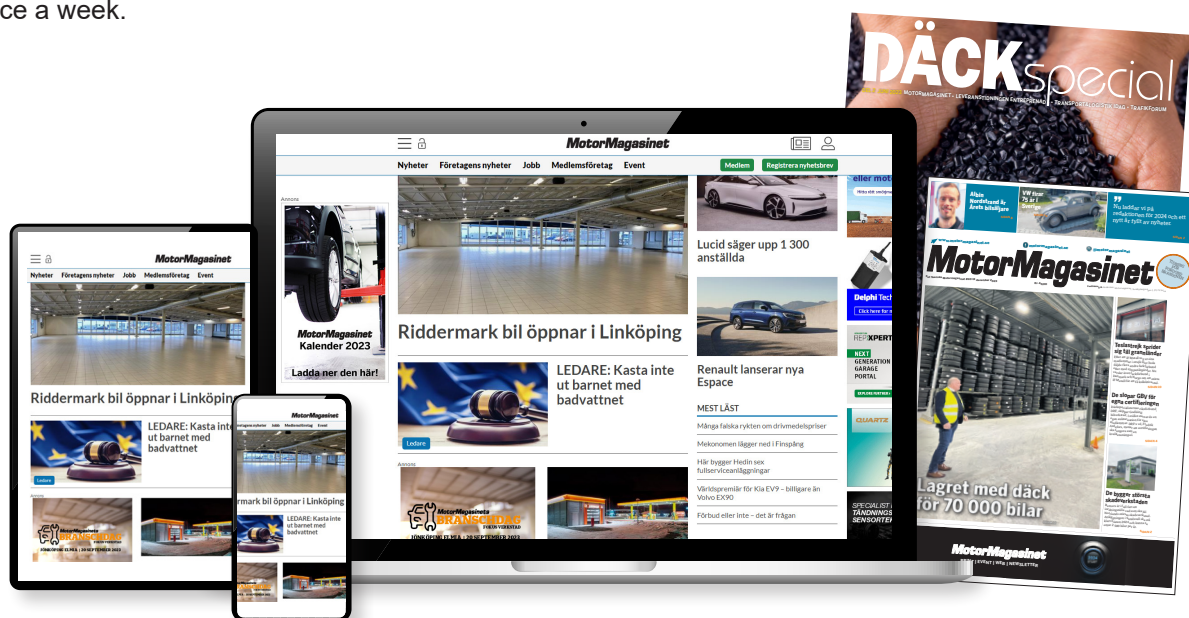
ce a week.

DÄCKspecial

MOTORMAGASINET · LEVERANTÖRINGEN ENTREPRENAD · TRANSPORTARBETARE · TRAFIKFORUM

MotorMagasinet

Nyheter Företagens nyheter Jobb Medlemsföretag Event Medlem Registrera nyhetsbrev

Annons

MotorMagasinet Kalender 2023

Ladda ner den här!

Riddermark bil öppnar i Linköping

LEDARE: Kasta inte ut barnet med badvattnet

Ledare

Annons

MotorMagasinets BRANSCHDAG

JÖNKÖPING ELMIA · 20 SEPTEMBER 2023

Lucid säger upp 1 300 anställda

Renault lanserar nya Espace

MEST LÄST

Många falska rykten om drivmedelspriser

Mekonomen lägger ned i Finspång

Här bygger Hedin sex fullserviceanläggningar

Världspremiär för Kia EV9 – billigare än Volvo EX90

Förbud eller inte – det är frågan

eller mot

Delphi Tech

Click here fo

REPXPERT

NEXT GENERATION GARAGE PORTAL

QUARTZ

SPECIALIST I TÄNDNINGS SENSORTER

Albin Nordstrand är Årets bilhjälpare

VW firar 75 år i Sverige

MotorMagasinet

Teslatekniker sig till gränsmålet

De slänger GBV för egna certifieringar

De bygger största skadeverkstaden

Lagret med däck för 70 000 bilar

MotorMagasinet

TIDNING | EVENT | WEB | NEWSLETTER